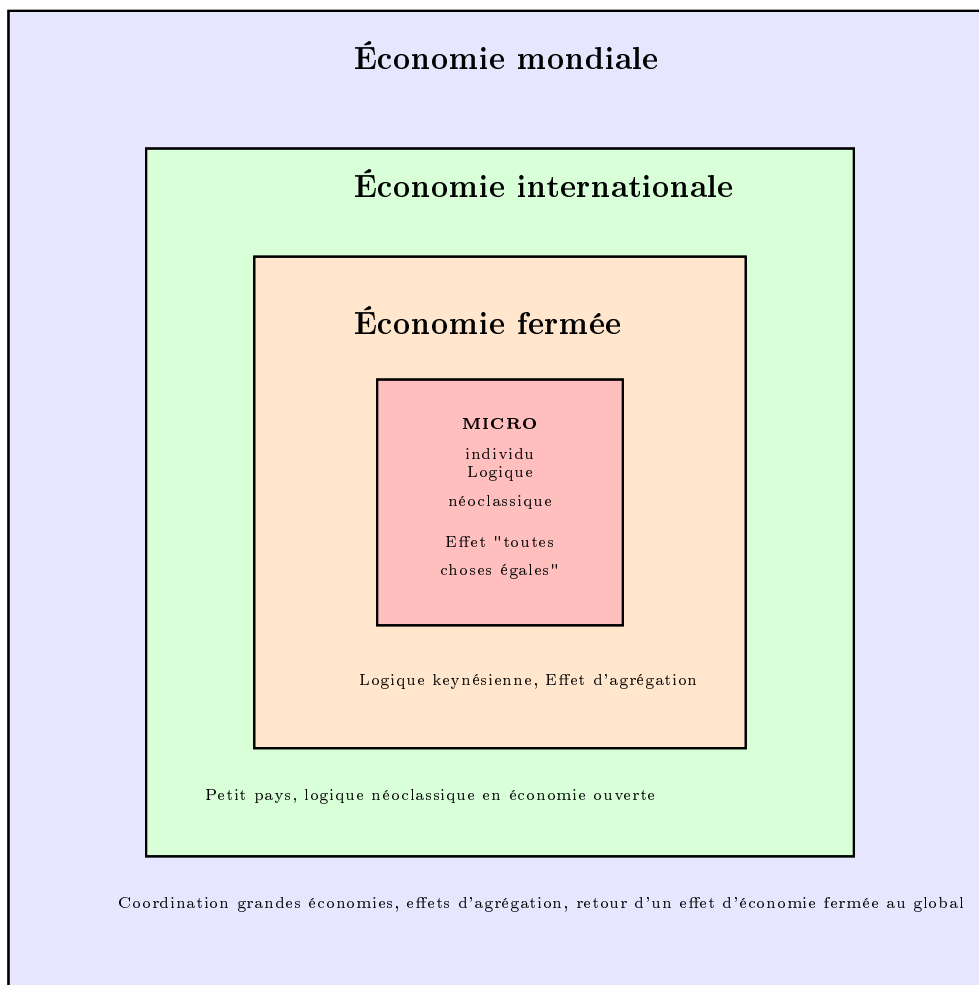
Économie mondiale

Économie internationale

Économie fermée

MICRO
individu
Logique
néoclassique

Effet "toutes choses égales"

Logique keynésienne, Effet d'agrégation

Petit pays, logique néoclassique en économie ouverte

Coordination grandes économies, effets d'agrégation, retour d'un effet d'économie fermée au global